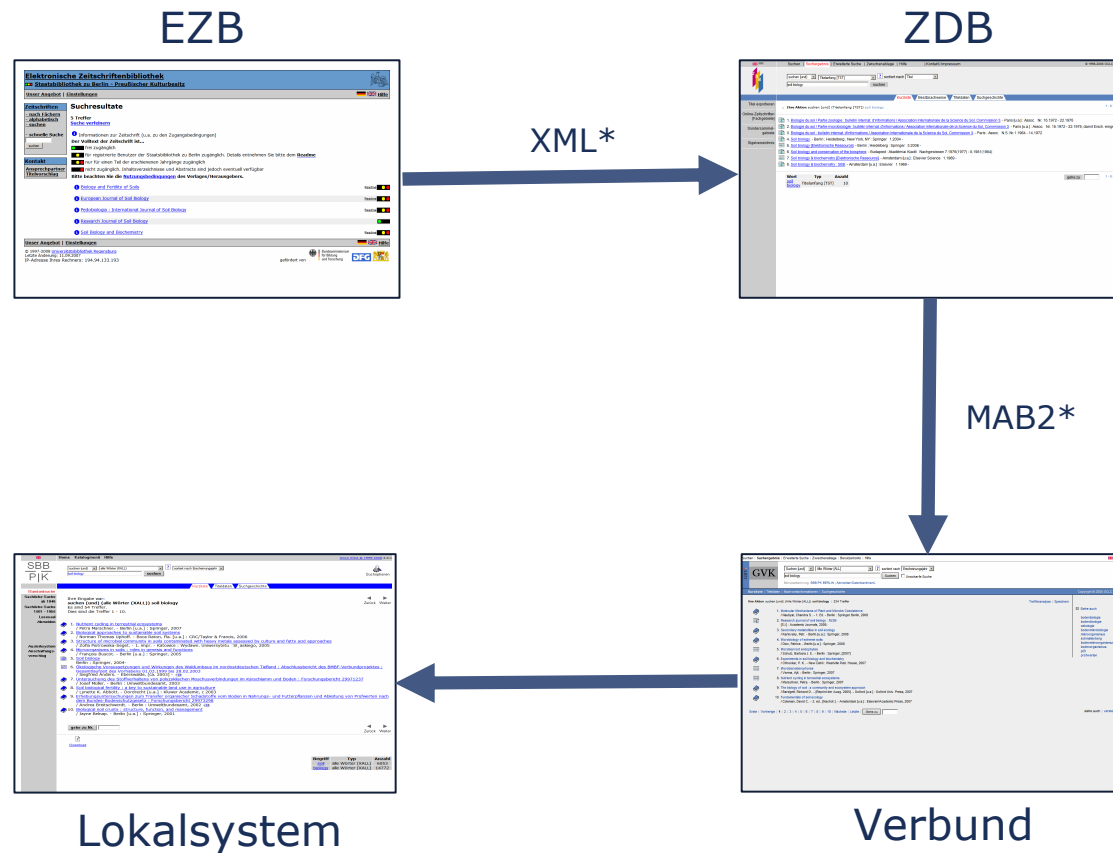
EZB

ZDB

XML*

MAB2*

Lokalsystem

Verbund

Elektronische Zeitschriftenbibliothek
Staatsbibliothek zu Berlin - Preußischer Kulturbesitz

Unser Angebot | Einstellungen

Zeitschriften
- nach Fächern
- alphabetisch
- suchen
- schnelle Suche

Kontakt
Ansprechpartner
Überschrift

Suchresultate

5 Treffer
Suche verfeinern

Informationen zur Zeitschrift (u.a. zu den Zugangsbedingungen)
Der Volltext der Zeitschrift ist...
frei zugänglich
für registrierte Benutzer der Staatsbibliothek zu Berlin zugänglich. Details entnehmen Sie bitte dem Readme
nur für einen Teil der erschienenen Jahrgänge zugänglich
nicht zugänglich. Inhaltsverzeichnisse und Abstracts sind jedoch eventuell verfügbar
Bitte beachten Sie die Nutzungsbedingungen der Verlage/Herausgebern.

Biology and Fertility of Soils
European Journal of Soil Biology
Pedobiologia : International Journal of Soil Biology
Research Journal of Soil Biology
Soil Biology and Biochemistry

Unser Angebot | Einstellungen

gefördert von

DFG

SBB PIK

Suchergebnis
Zurück Weiter

1. Nutrient cycling in terrestrial ecosystems
2. Biological approaches to sustainable soil systems
3. Structure of microbial community in soils contaminated with heavy metals assessed by culture and fatty acid approaches
4. Microorganisms in soils : roles in genesis and functions
5. Soil biology
6. Ökologische Vorzugsleistungen und Wirkungen des Waldumbaus im nordostdeutschen Tiefland
7. Untersuchung des Stoffwechsels von polycyclischen Moschusverbindungen im Klärschlamm und Boden
8. Soil biological fertility : a key to sustainable land use in agriculture
9. Erhebungsuntersuchungen zum Transfer organischer Schadstoffe vom Boden in Nahrungs- und Futterpflanzen
10. Biological soil crusts : structure, function, and management

GVK

Suchen